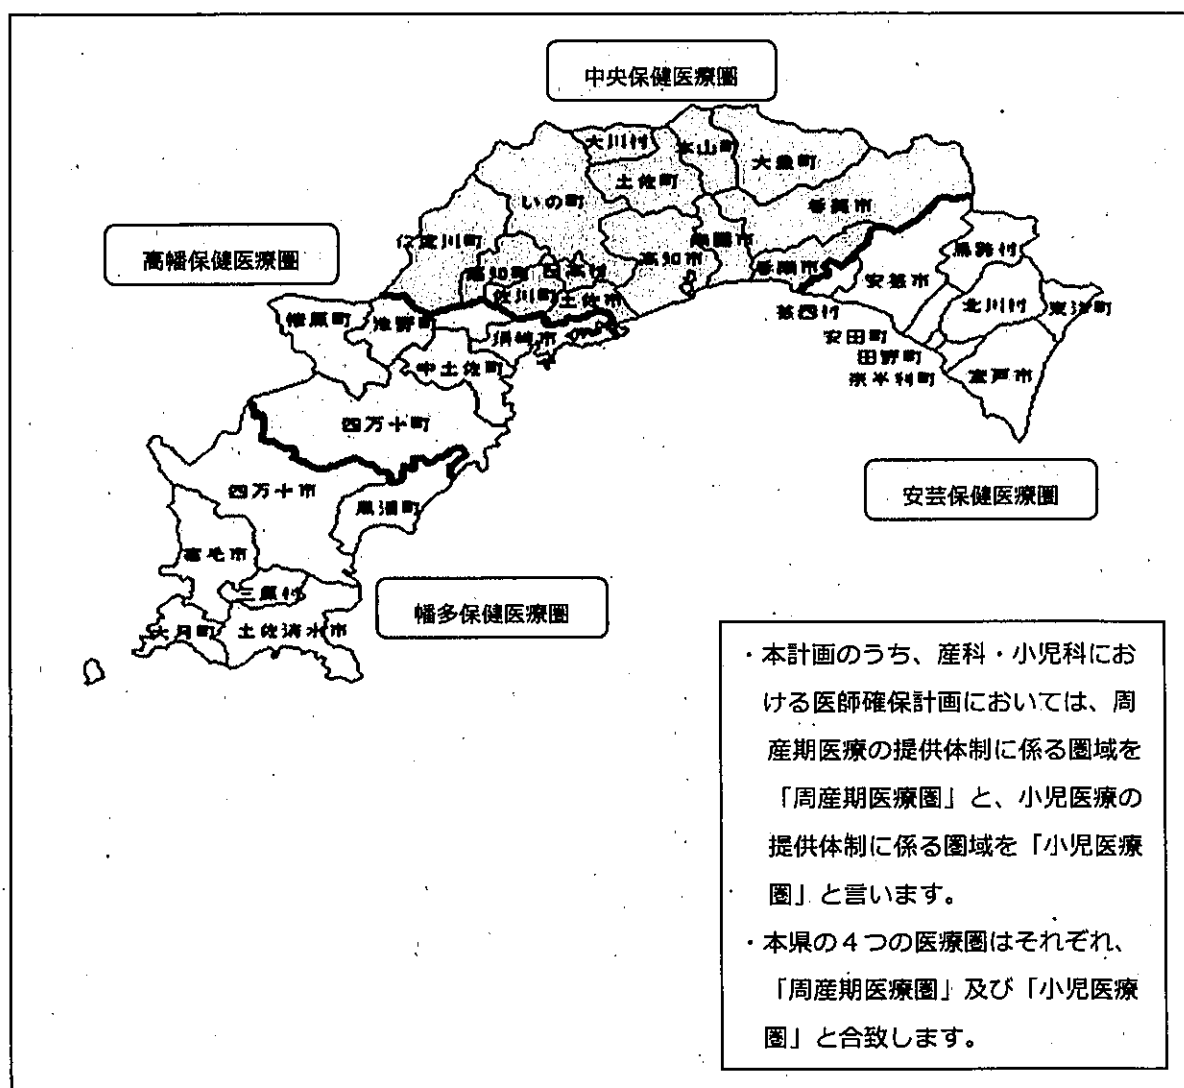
中央保健医療圏

大川村
本山町
大豊町
土佐町
いの町
香美市
仁淀川町
南国市
高知市
越知町
日高村
佐川町
土佐市
香南市
芸西村
安芸市
馬路村
北川村
東洋町
梼原町
津野町
須崎市
安田町
田野町
奈半利町
室戸市
中土佐町
四万十町
四万十市
黒潮町
宿毛市
三原村
大月町
土佐清水市

高幡保健医療圏

安芸保健医療圏

幡多保健医療圏

・本計画のうち、産科・小児科における医師確保計画においては、周産期医療の提供体制に係る圏域を「周産期医療圏」と、小児医療の提供体制に係る圏域を「小児医療圏」と言います。
・本県の４つの医療圏はそれぞれ、「周産期医療圏」及び「小児医療圏」と合致します。